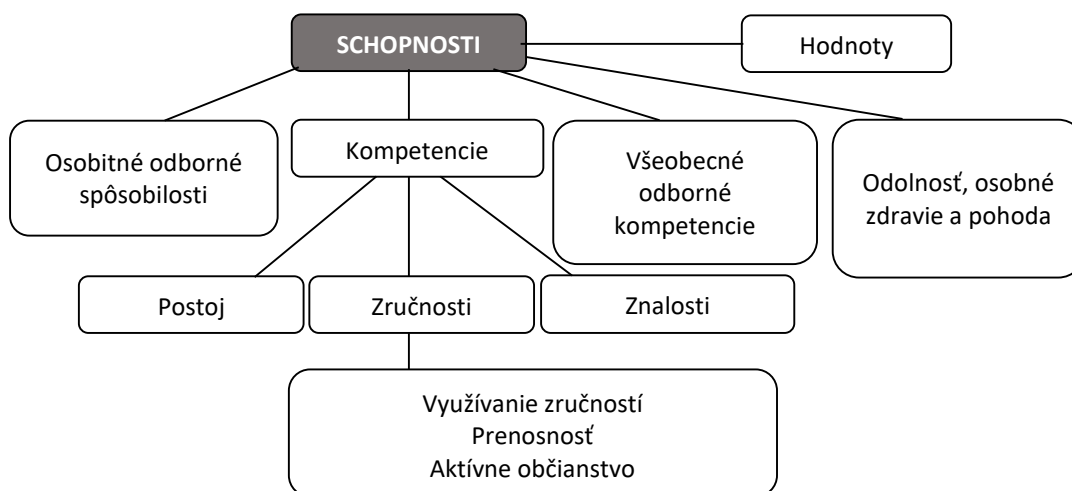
SCHOPNOSTI

Hodnoty

Osobitné odborné spôsobilosti

Kompetencie

Všeobecné odborné kompetencie

Odolnosť, osobné zdravie a pohoda

Postoj

Zručnosti

Znalosti

Využívanie zručností
Prenosnosť
Aktívne občianstvo